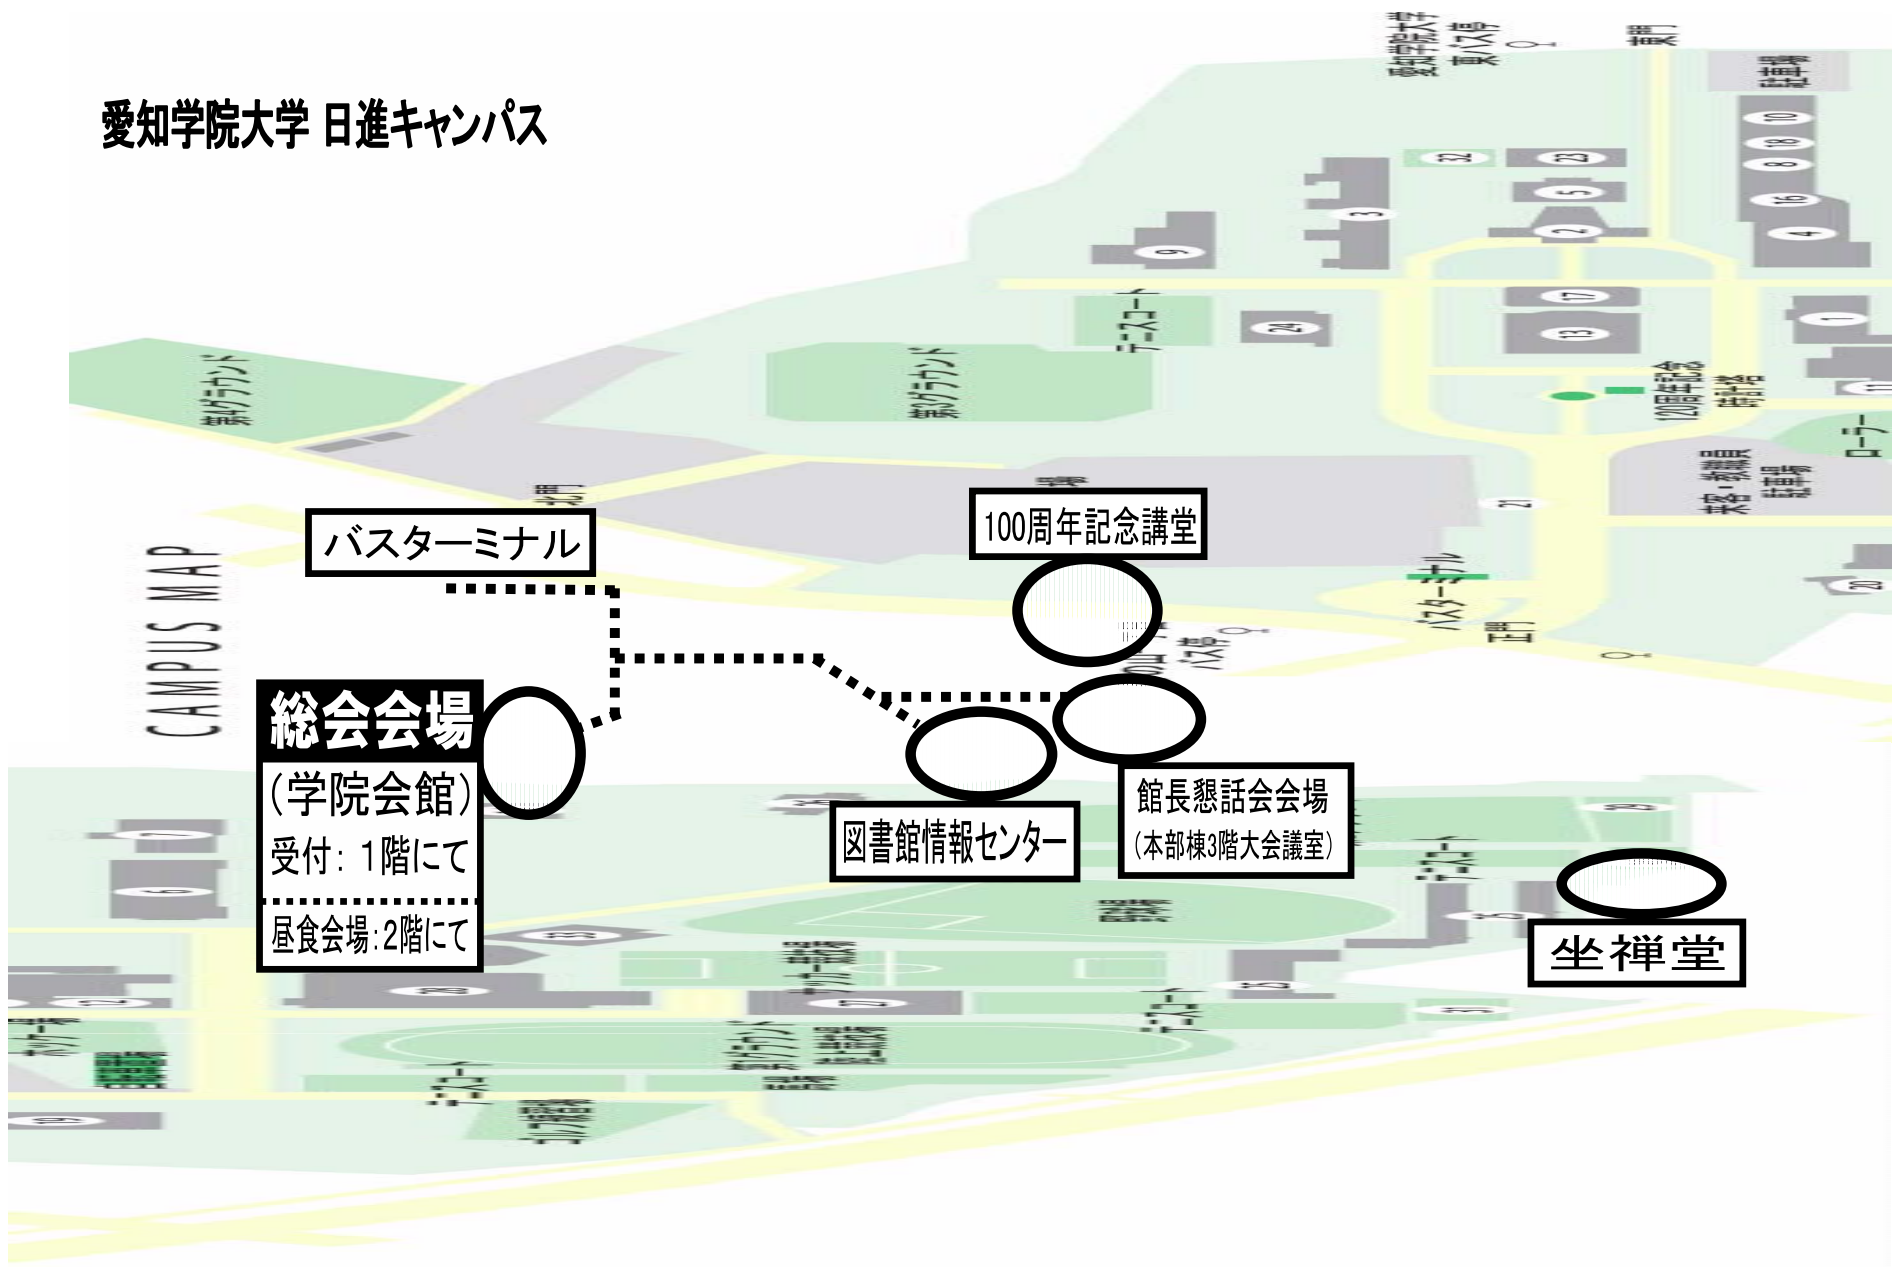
愛知学院大学 日進キャンパス

CAMPUS MAP

バスターミナル

100周年記念講堂

総会会場
(学院会館)
受付: 1階にて
昼食会場: 2階にて

図書館情報センター

館長懇話会会場
(本部棟3階大会議室)

坐禅堂

第2グラウンド

第1グラウンド

テニスコート

北門

正門

バス停

バスターミナル

東門

120周年記念

ローラー

10

9

8

4

16

5

2

3

6

17

13

1

24

32

23

21

20

11

7

テニスコート

テニスコート

テニスコート

テニスコート

サッカー

第3グラウンド

12

15

19

33